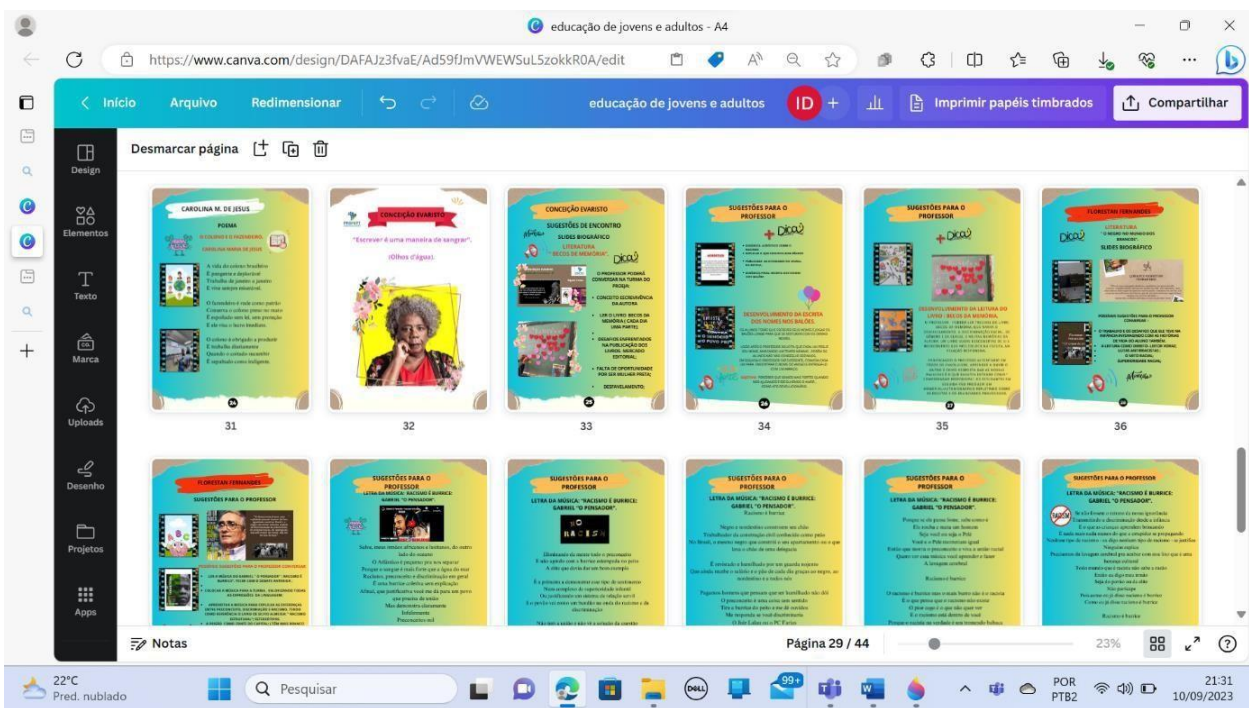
educação de jovens e adultos - A4

https://www.canva.com/design/DAFAJz3fvaE/Ad59fJmVWEWSuL5zokkR0A/edit

Início Arquivo Redimensionar educação de jovens e adultos ID + Imprimir papéis timbrados Compartilhar

Design
Elementos
Texto
Marca
Uploads
Desenho
Projetos
Apps

Desmarcar página

CAROLINA M. DE JESUS
POEMA

CONCEIÇÃO EVARISTO
"Escrever é uma maneira de sangrar".
(Olhos d'água).

CONCEIÇÃO EVARISTO
SUGESTÕES DE ENCONTRO
SLIDES BIOGRÁFICO
LITERATURA
"BECOS DE MEMÓRIA"
Dica
O PROFESSOR PODERÁ CONVIDAR NA TURMA DO PROEJA:
CONCEITO ESCREVIVÊNCIA DA AUTORA
LER O LIVRO BECOS DA MEMÓRIA ( CADA DIA UMA PARTE)
DESAFIOS ENFRENTADOS NA PUBLICAÇÃO DOS LIVROS: MERCADO EDITORIAL;
FALTA DE OPORTUNIDADE POR SER MULHER PRETA;
DESENVOLVIMENTO.

SUGESTÕES PARA O PROFESSOR
Dica
DESENVOLVIMENTO DA ESCRITA DOS NOMES NOS BALÕES.

SUGESTÕES PARA O PROFESSOR
Dica
DESENVOLVIMENTO DA LEITURA DO LIVRO - BECOS DA MEMÓRIA.

FLORESTAN FERNANDES
LITERATURA
"O NEGRO NO MUNDO DOS BRANCOS"
Dica
SLIDES BIOGRÁFICO

31 32 33 34 35 36

FLORESTAN FERNANDES
SUGESTÕES PARA O PROFESSOR

SUGESTÕES PARA O PROFESSOR
LETRA DA MÚSICA: "RACISMO É BURRICE: GABRIEL "O PENSADOR".

SUGESTÕES PARA O PROFESSOR
LETRA DA MÚSICA: "RACISMO É BURRICE: GABRIEL "O PENSADOR".
RACISMO

SUGESTÕES PARA O PROFESSOR
LETRA DA MÚSICA: "RACISMO É BURRICE: GABRIEL "O PENSADOR".
Racismo é burrice

SUGESTÕES PARA O PROFESSOR
LETRA DA MÚSICA: "RACISMO É BURRICE: GABRIEL "O PENSADOR".

SUGESTÕES PARA O PROFESSOR
LETRA DA MÚSICA: "RACISMO É BURRICE: GABRIEL "O PENSADOR".

Notas Página 29 / 44 23%

22°C Pred. nublado Pesquisar 99+ POR PTB2 21:31 10/09/2023